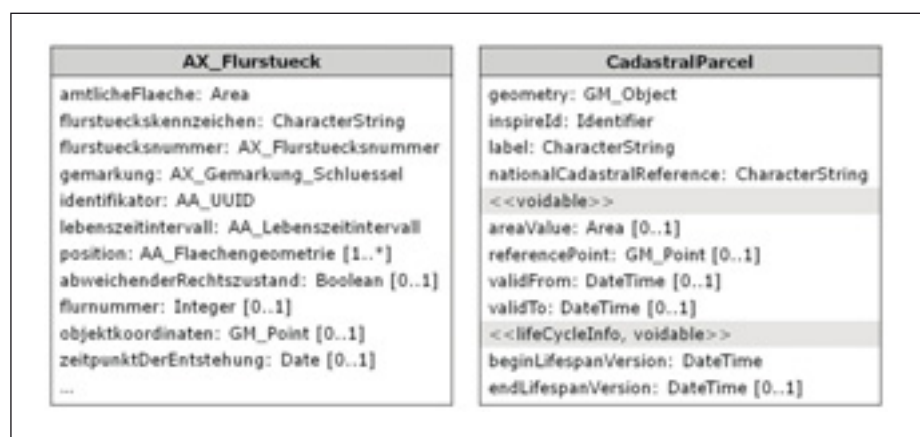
AX_Flurstueck

amtlicheFlaeche: Area
flurstueckskennzeichen: CharacterString
flurstuecksnummer: AX_Flurstuecksnummer
gemarkung: AX_Gemarkung_Schluessel
identifikator: AA_UUID
lebenszeitintervall: AA_Lebenszeitintervall
position: AA_Flaechengeometrie [1..*]
abweichenderRechtszustand: Boolean [0..1]
flurnummer: Integer [0..1]
objektkoordinaten: GM_Point [0..1]
zeitpunktDerEntstehung: Date [0..1]
...

CadastralParcel

geometry: GM_Object
inspireId: Identifier
label: CharacterString
nationalCadastralReference: CharacterString
<<voidable>>
areaValue: Area [0..1]
referencePoint: GM_Point [0..1]
validFrom: DateTime [0..1]
validTo: DateTime [0..1]
<<lifeCycleInfo, voidable>>
beginLifespanVersion: DateTime
endLifespanVersion: DateTime [0..1]